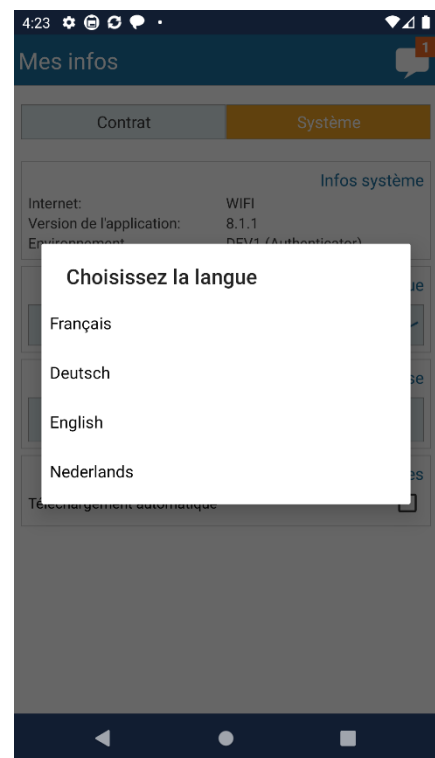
4:23

1

Mes infos

Contrat

Système

Infos système

Internet: WIFI

Version de l'application: 8.1.1

Environnement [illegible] DEV1 (Authenticator)

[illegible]e

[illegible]e

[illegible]es

Téléchargement automatique

Choisissez la langue

Français

Deutsch

English

Nederlands